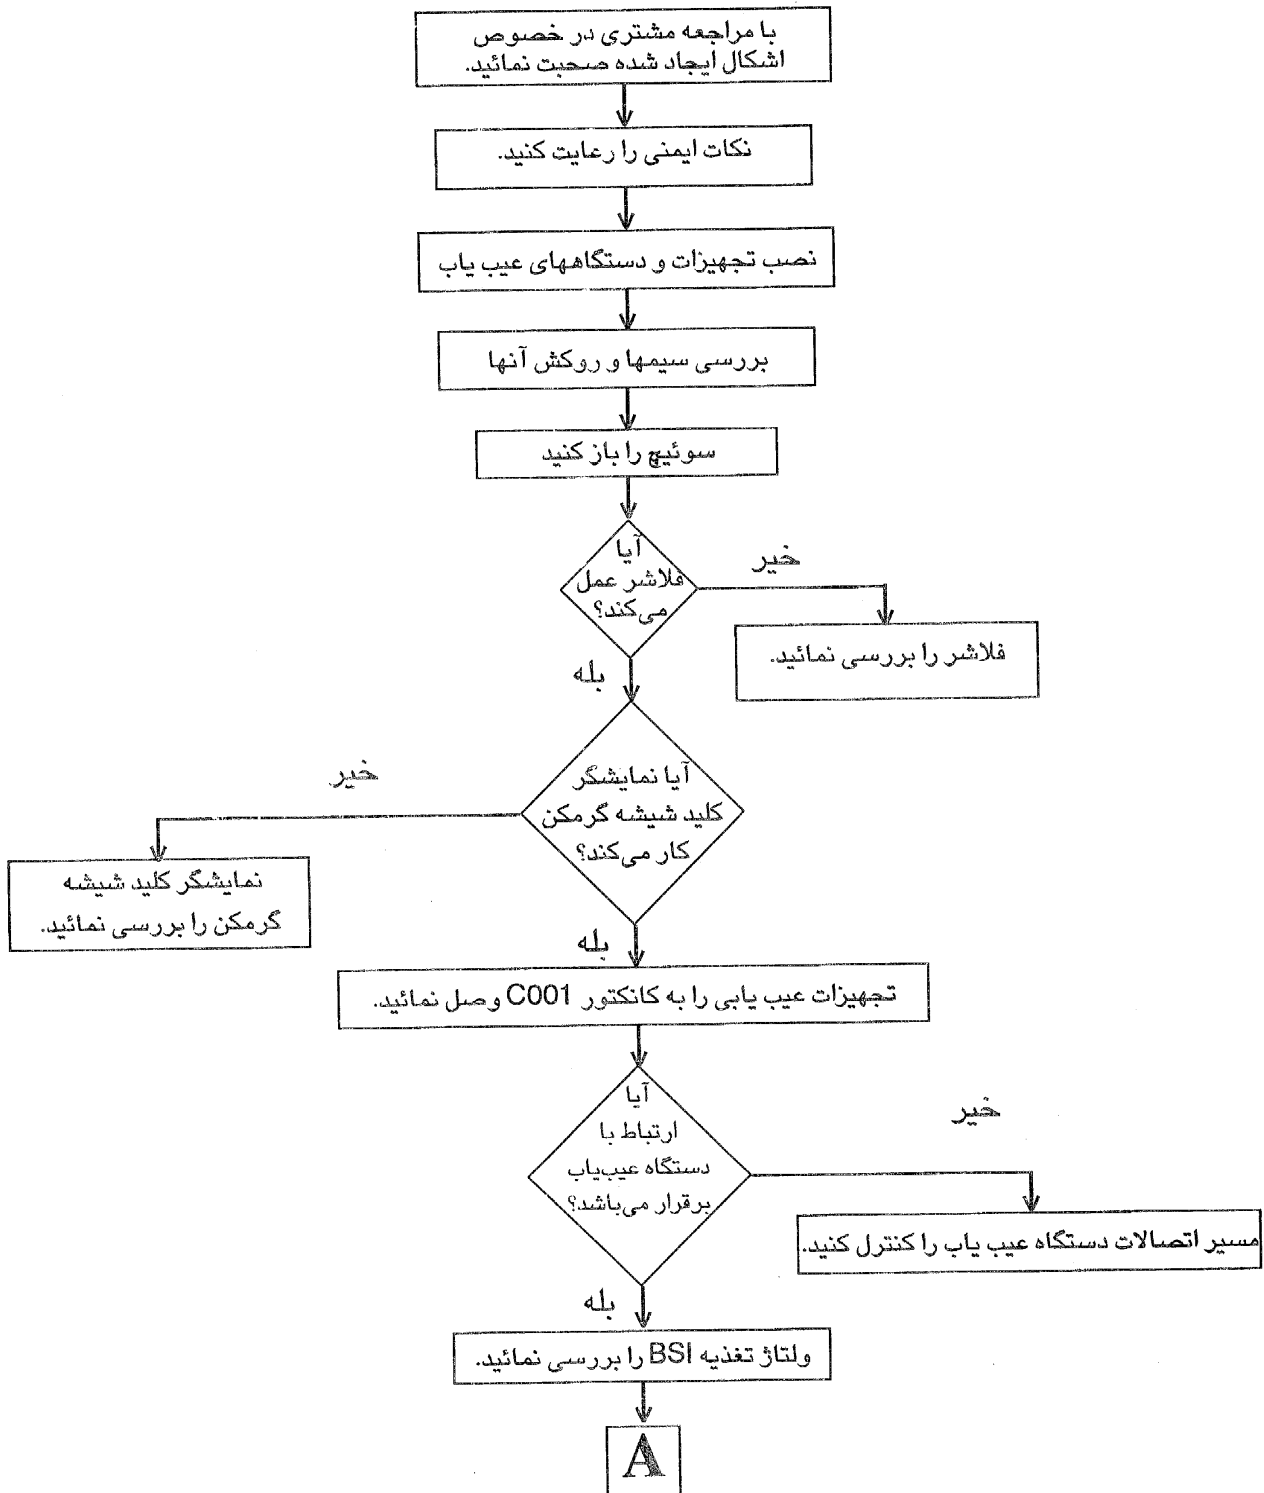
با مراجعه مشتری در خصوص اشکال ایجاد شده صحبت نمائید.

نکات ایمنی را رعایت کنید.

نصب تجهیزات و دستگاههای عیب یاب

بررسی سیمها و روکش آنها

سوئیچ را باز کنید

آیا فلاشر عمل می‌کند؟

خیر

فلاشر را بررسی نمائید.

بله

آیا نمایشگر کلید شیشه گرمکن کار می‌کند؟

خیر

نمایشگر کلید شیشه گرمکن را بررسی نمائید.

بله

تجهیزات عیب یابی را به کانکتور C001 وصل نمائید.

آیا ارتباط با دستگاه عیب‌یاب برقرار می‌باشد؟

خیر

مسیر اتصالات دستگاه عیب یاب را کنترل کنید.

بله

ولتاژ تغذیه BSI را بررسی نمائید.

A